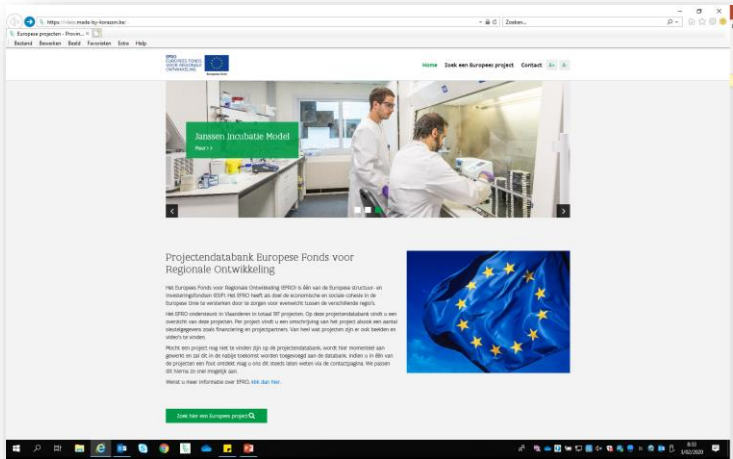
https://eu.made-by-konzam.be/
Zoeken...
Europese projecten - Provin... ×
Bestand Bewerken Beeld Favorieten Extra Help

EFRO EUROPEES FONDS VOOR REGIONALE ONTWIKKELING
Europese Unie

Home Zoek een Europees project Contact A+ A-

Janssen Incubatie Model
Meer > >

Projectendatabank Europese Fonds voor Regionale Ontwikkeling

Het Europees Fonds voor Regionale Ontwikkeling (EFRO) is één van de Europese structuur- en investeringsfondsen (ESIF). Het EFRO heeft als doel de economische en sociale cohesie in de Europese Unie te versterken door te zorgen voor evenwicht tussen de verschillende regio's.

Het EFRO ondersteunt in Vlaanderen in totaal 197 projecten. Op deze projectendatabank vindt u een overzicht van deze projecten. Per project vindt u een omschrijving van het project alsook een aantal sleutelgegevens zoals financiering en projectpartners. Van heel wat projecten zijn er ook beelden en video's te vinden.

Mocht een project nog niet te vinden zijn op de projectendatabank, wordt hier momenteel aan gewerkt en zal dit in de nabije toekomst worden toegevoegd aan de databank. Indien u in één van de projecten een fout ontdekt mag u ons dit steeds laten weten via de contactpagina. We passen dit hierna zo snel mogelijk aan.

Wenst u meer informatie over EFRO, klik dan hier.

Zoek hier een Europees project

8:53
3/02/2020